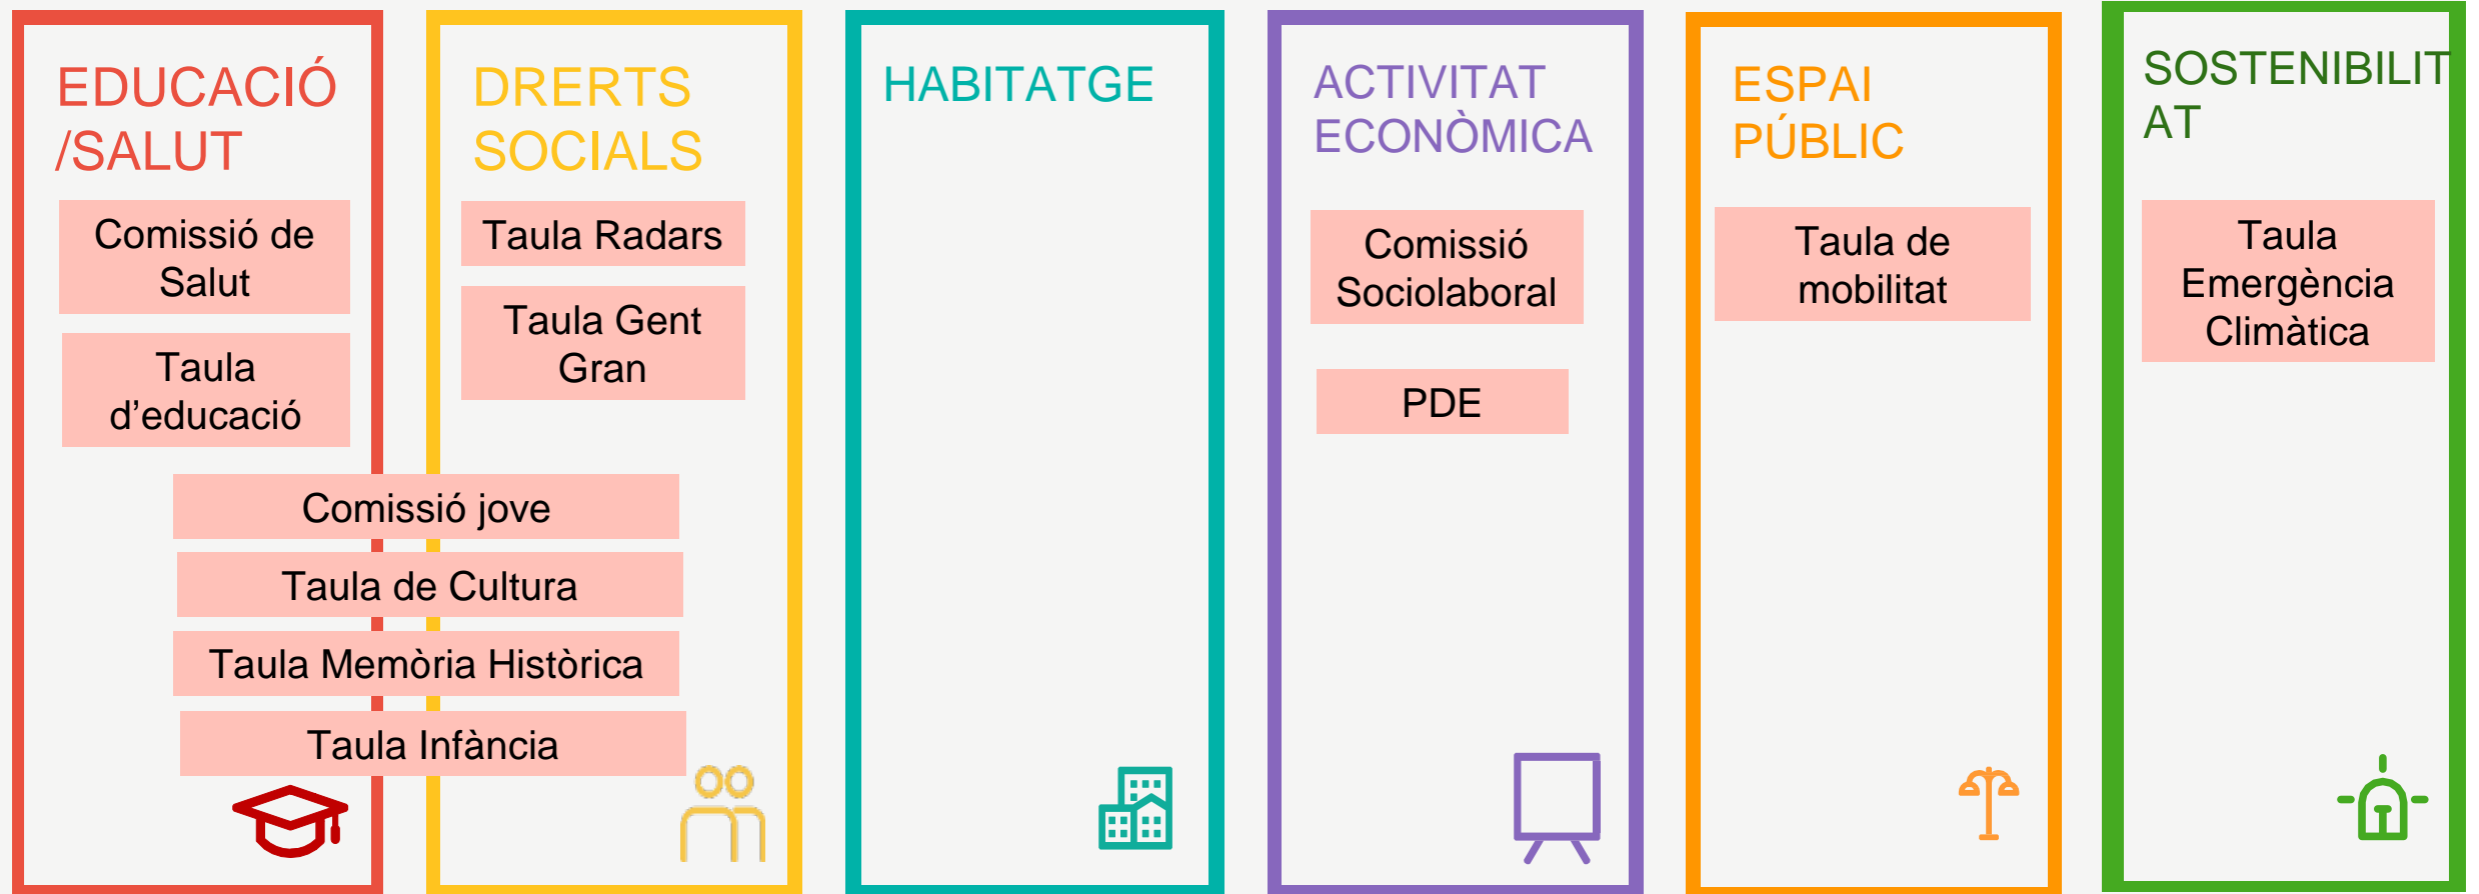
EDUCACIÓ /SALUT

Comissió de Salut

Taula d'educació

DRERTS SOCIALS

Taula Radars

Taula Gent Gran

Comissió jove

Taula de Cultura

Taula Memòria Històrica

Taula Infància

HABITATGE

ACTIVITAT ECONÒMICA

Comissió Sociolaboral

PDE

ESPAI PÚBLIC

Taula de mobilitat

SOSTENIBILIT AT

Taula Emergència Climàtica